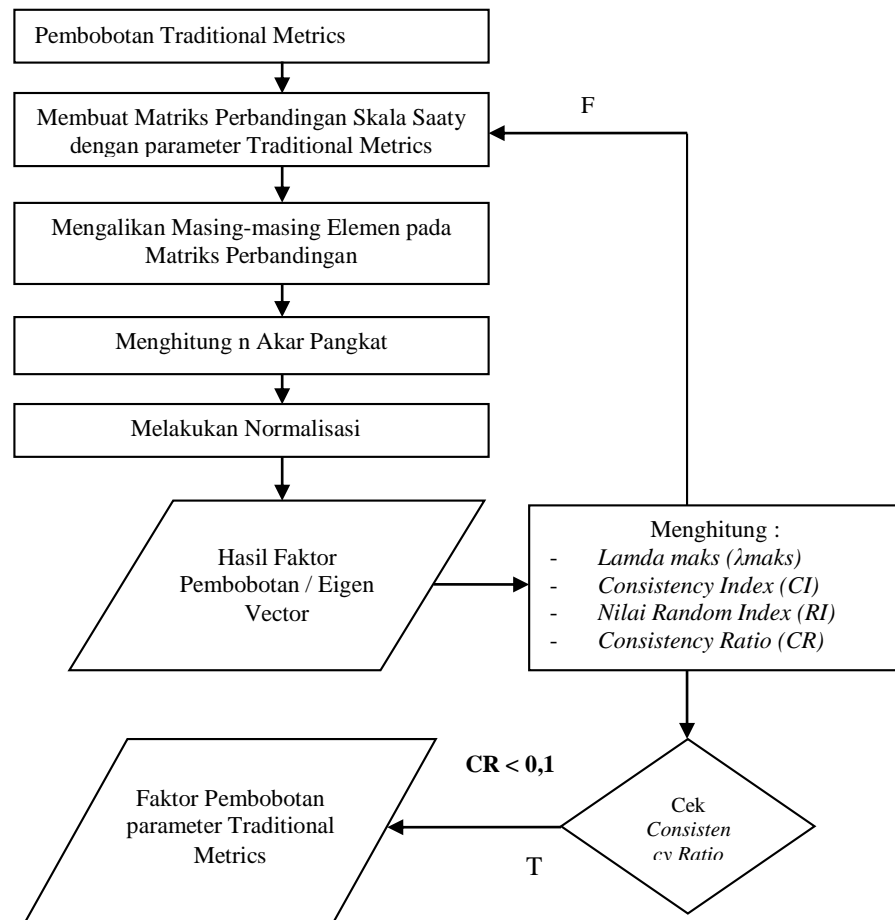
Pembobotan Traditional Metrics

Membuat Matriks Perbandingan Skala Saaty dengan parameter Traditional Metrics

F

Mengalikan Masing-masing Elemen pada Matriks Perbandingan

Menghitung n Akar Pangkat

Melakukan Normalisasi

Hasil Faktor Pembobotan / Eigen Vector

Menghitung :
- Lamda maks (λmaks)
- Consistency Index (CI)
- Nilai Random Index (RI)
- Consistency Ratio (CR)

CR < 0,1

Faktor Pembobotan parameter Traditional Metrics

Cek Consisten cy Ratio

T